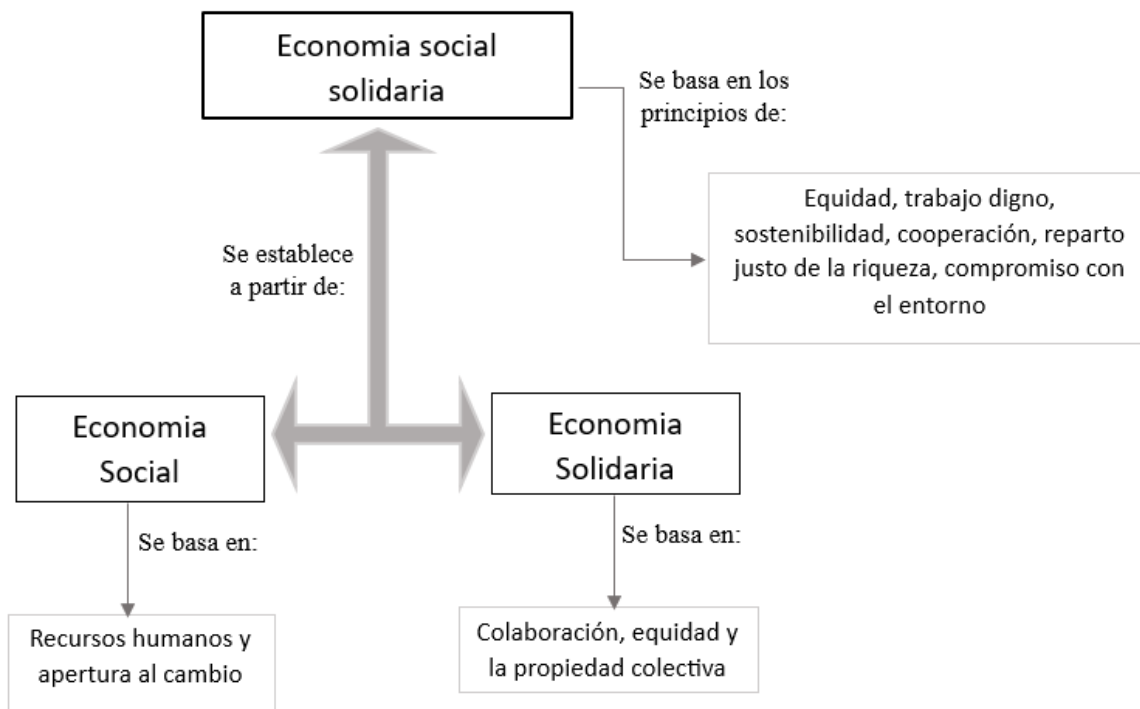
Economia social solidaria

Se basa en los principios de:

Equidad, trabajo digno, sostenibilidad, cooperación, reparto justo de la riqueza, compromiso con el entorno

Se establece a partir de:

Economia Social

Economia Solidaria

Se basa en:

Recursos humanos y apertura al cambio

Se basa en:

Colaboración, equidad y la propiedad colectiva